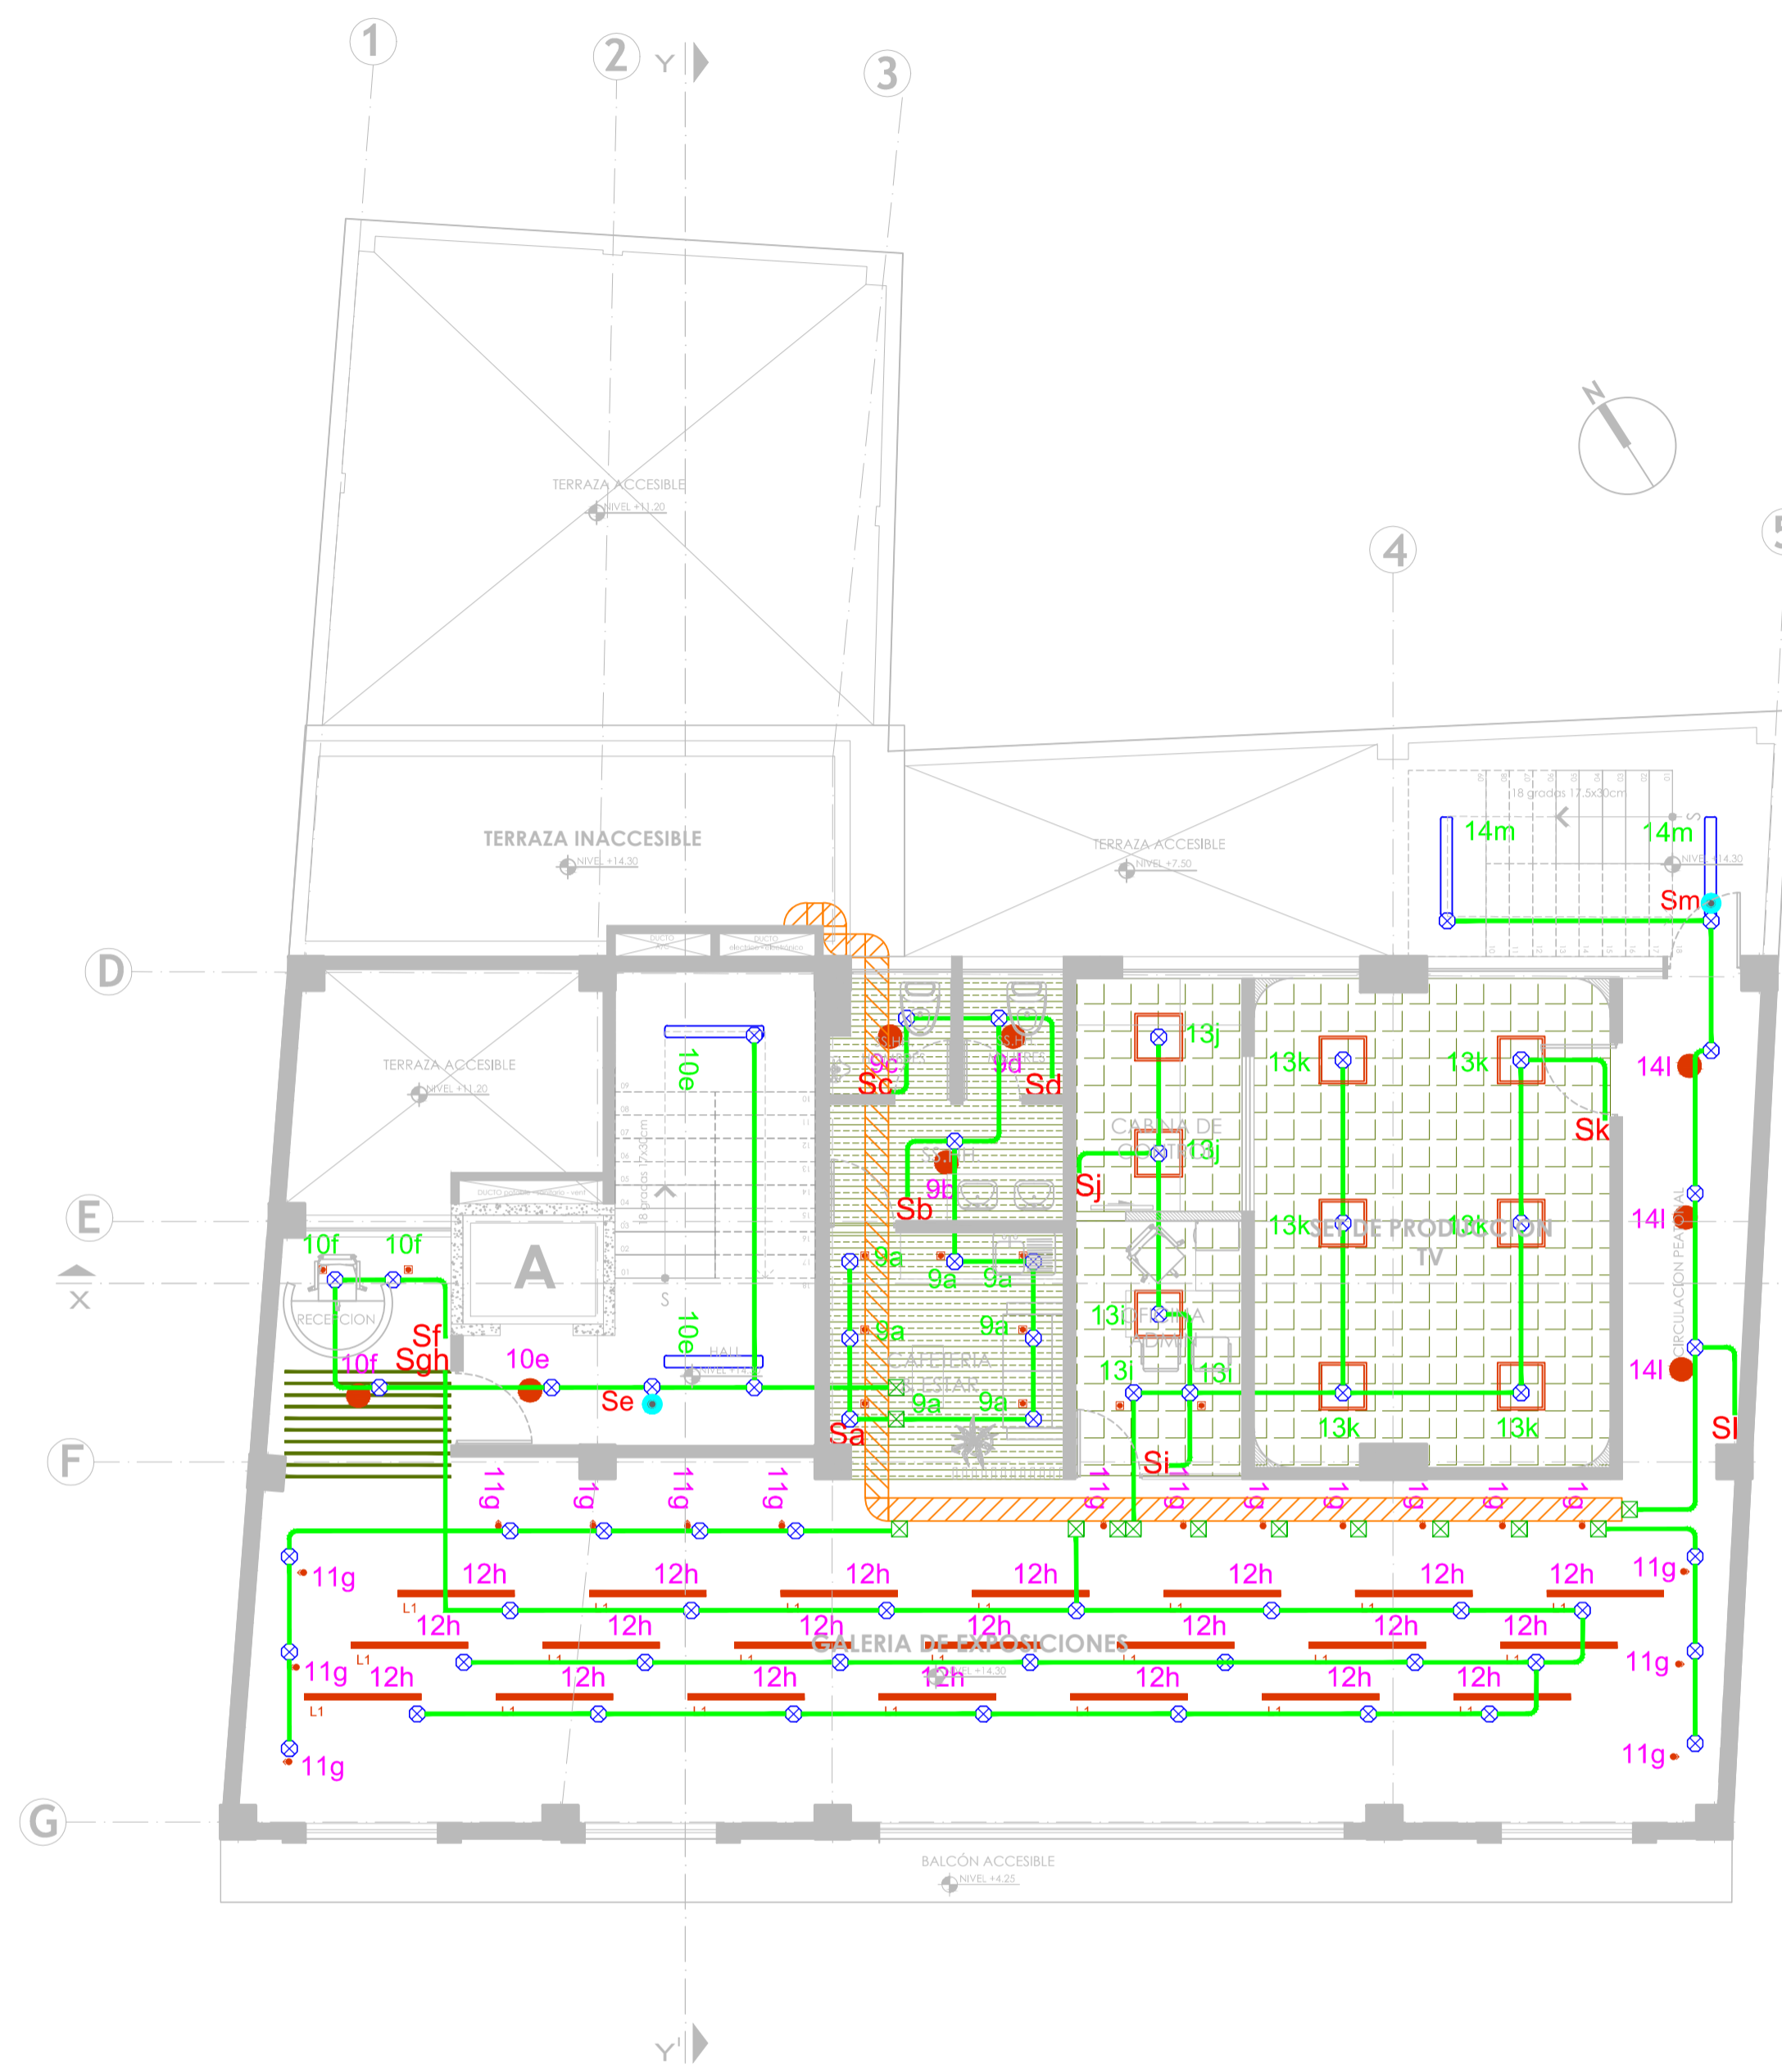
1
2
Y
3
N
4
5
TERRAZA ACCESIBLE
NIVEL +11.20
TERRAZA INACCESIBLE
NIVEL +14.30
TERRAZA ACCESIBLE
NIVEL +7.50
18 gradas 17.5x30cm
14m
14m
NIVEL +14.30
Sm
D
E
F
G
X
TERRAZA ACCESIBLE
NIVEL +11.20
10e
10e
10f
10f
10f
A
RECEPCION
Sf
Sgh
10e
Se
HALL
9c
Sc
9d
Sd
9b
Sb
9a
9a
9a
9a
9a
9a
9a
Sa
CAFETERIA
13j
13j
CABINA DE
Sj
13i
13i
13i
Si
13k
13k
13k
13k
13k
13k
SET DE PRODUCCION
TV
Sk
14l
14l
14l
Sl
CIRCULACION PEATONAL
11g
11g
11g
11g
11g
11g
11g
11g
11g
11g
11g
11g
11g
11g
11g
11g
11g
11g
11g
12h
12h
12h
12h
12h
12h
12h
12h
12h
12h
12h
12h
12h
12h
12h
12h
12h
12h
12h
12h
12h
L1
GALERIA DE EXPOSICIONES
NIVEL +14.30
BALCÓN ACCESIBLE
NIVEL +4.25
Y'